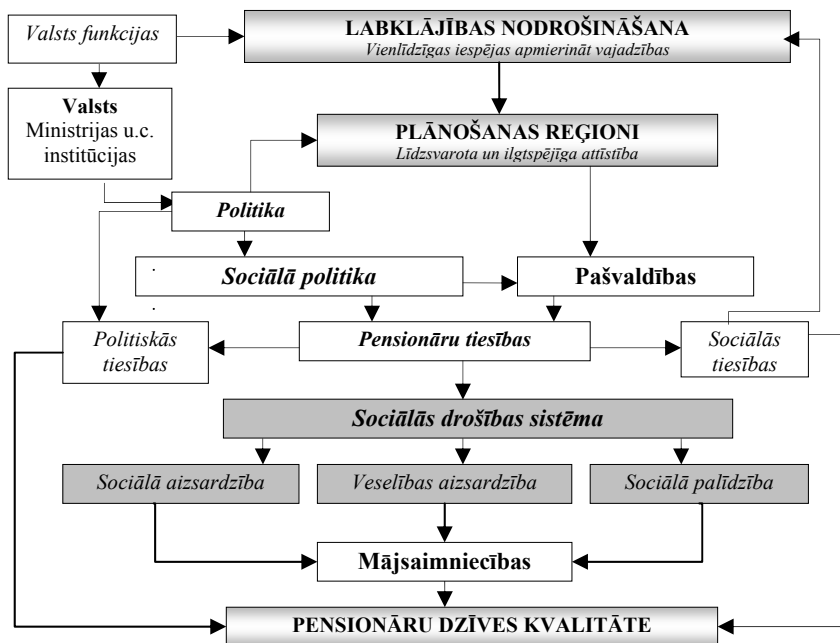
Valsts funkcijas

LABKLĀJĪBAS NODROŠINĀŠANA
Vienlīdzīgas iespējas apmierināt vajadzības

Valsts
Ministrijas u.c. institūcijas

PLĀNOŠANAS REĢIONI
Līdzsvarota un ilgtspējīga attīstība

Politika

Sociālā politika

Pašvaldības

Politiskās tiesības

Pensionāru tiesības

Sociālās tiesības

Sociālās drošības sistēma

Sociālā aizsardzība

Veselības aizsardzība

Sociālā palīdzība

Mājsaimniecības

PENSIONĀRU DZĪVES KVALITĀTE